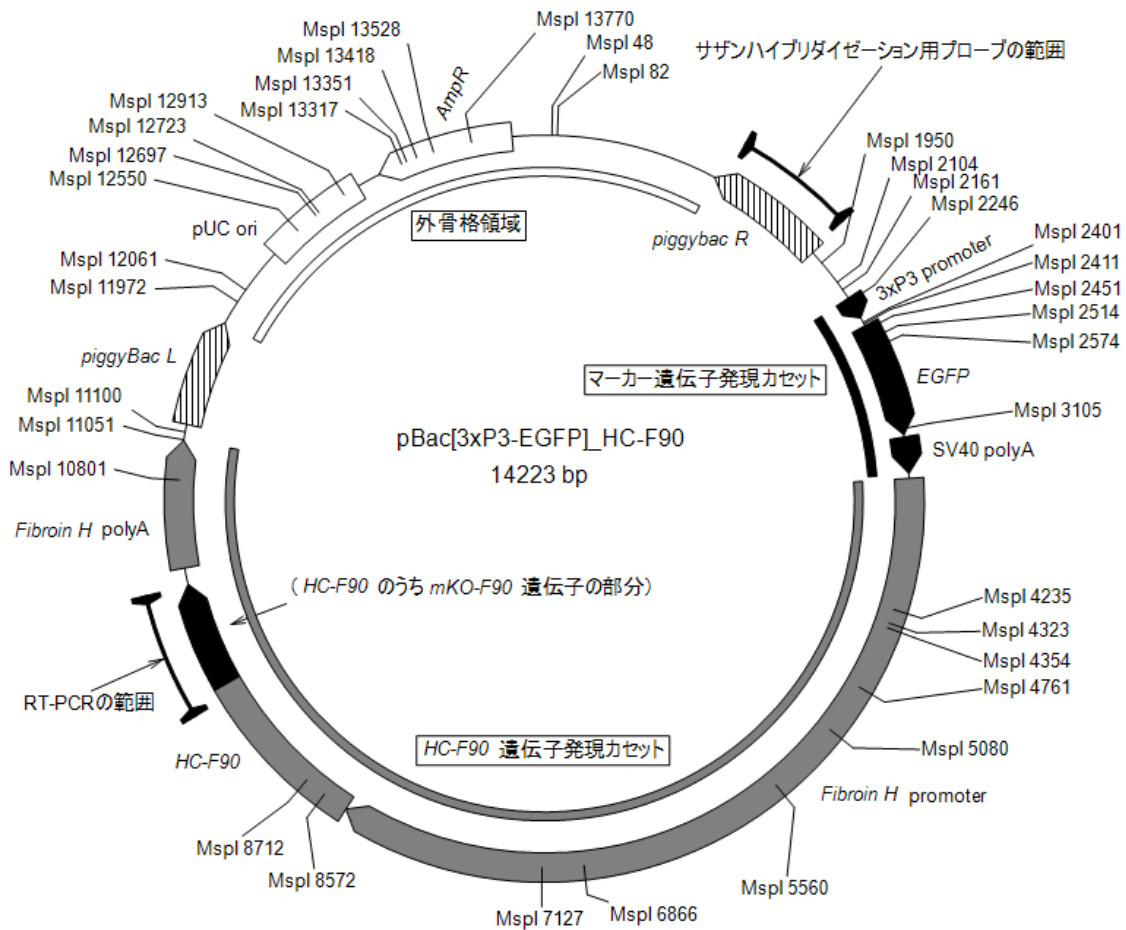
MspI 13528
MspI 13770
MspI 48
MspI 82
サザンハイブリダイゼーション用プローブの範囲
MspI 13418
MspI 13351
AmpR
MspI 13317
MspI 12913
MspI 12723
MspI 12697
MspI 12550
pUC ori
外骨格領域
piggybac R
MspI 1950
MspI 2104
MspI 2161
MspI 2246
3xP3 promoter
MspI 2401
MspI 2411
MspI 2451
MspI 2514
MspI 2574
MspI 12061
MspI 11972
piggyBac L
マーカー遺伝子発現カセット
EGFP
MspI 11100
MspI 11051
MspI 3105
pBac[3xP3-EGFP]_HC-F90
14223 bp
SV40 polyA
MspI 10801
Fibroin H polyA
（HC-F90 のうち mKO-F90 遺伝子の部分）
MspI 4235
MspI 4323
MspI 4354
MspI 4761
RT-PCRの範囲
MspI 5080
HC-F90 遺伝子発現カセット
HC-F90
Fibroin H promoter
MspI 8712
MspI 8572
MspI 5560
MspI 7127
MspI 6866